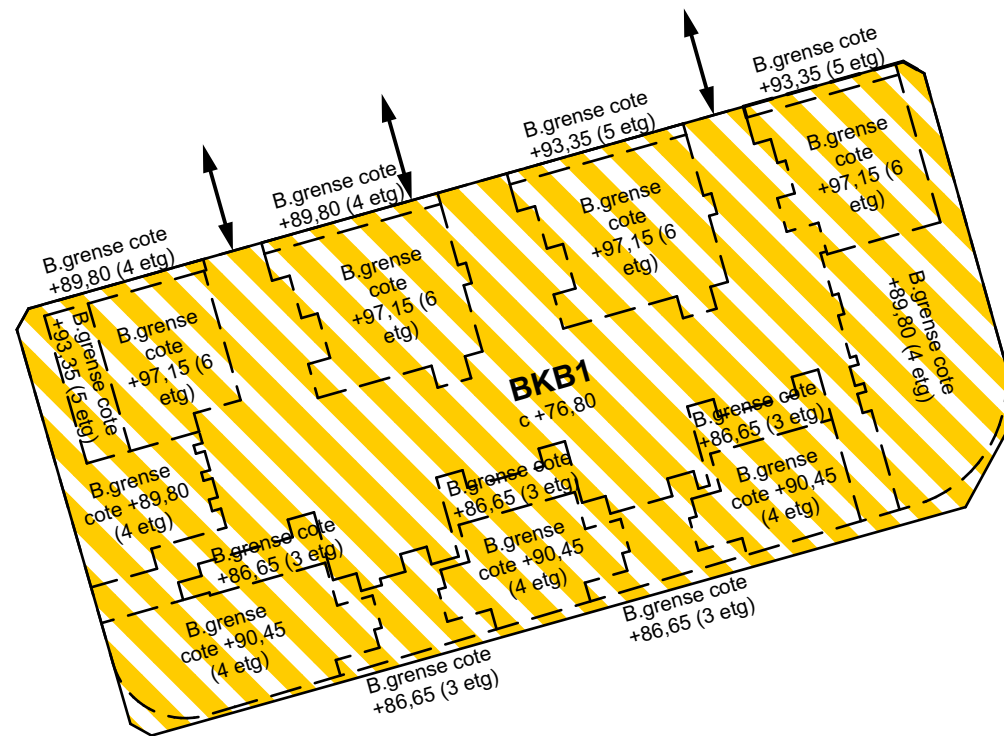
B.grense cote +93,35 (5 etg)

B.grense cote +93,35 (5 etg)

B.grense cote +89,80 (4 etg)

B.grense cote +89,80 (4 etg)

B.grense cote +97,15 (6 etg)

B.grense cote +97,15 (6 etg)

B.grense cote +97,15 (6 etg)

B.grense cote +93,35 (5 etg)

B.grense cote +97,15 (6 etg)

B.grense cote +89,80 (4 etg)

BKB1
c +76,80

B.grense cote +86,65 (3 etg)

B.grense cote +89,80 (4 etg)

B.grense cote +86,65 (3 etg)

B.grense cote +90,45 (4 etg)

B.grense cote +86,65 (3 etg)

B.grense cote +90,45 (4 etg)

B.grense cote +86,65 (3 etg)

B.grense cote +90,45 (4 etg)

B.grense cote +86,65 (3 etg)